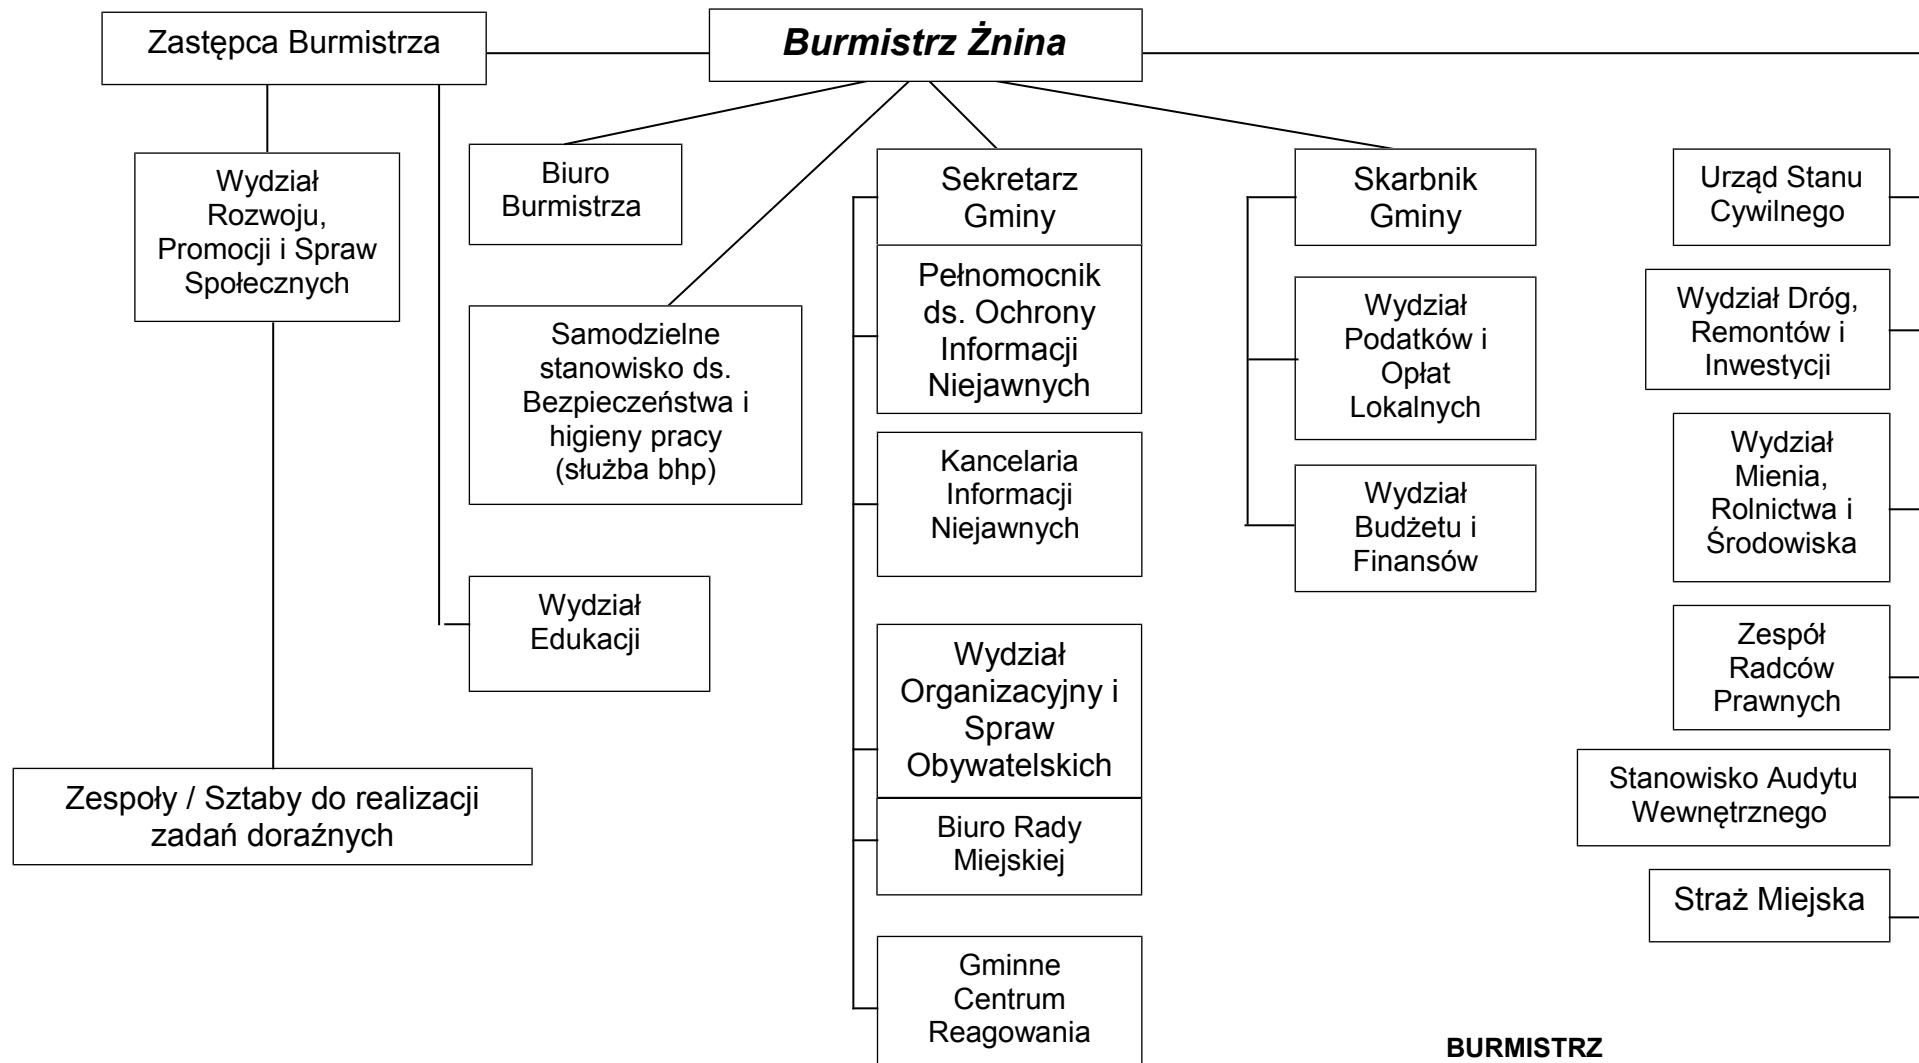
Zastępca Burmistrza

Burmistrz Żnina

Wydział Rozwoju, Promocji i Spraw Społecznych

Biuro Burmistrza

Samodzielne stanowisko ds. Bezpieczeństwa i higieny pracy (służba bhp)

Wydział Edukacji

Zespoły / Sztaby do realizacji zadań doraźnych

Sekretarz Gminy

Pełnomocnik ds. Ochrony Informacji Niejawnych

Kancelaria Informacji Niejawnych

Wydział Organizacyjny i Spraw Obywatelskich

Biuro Rady Miejskiej

Gminne Centrum Reagowania

Skarbnik Gminy

Wydział Podatków i Opłat Lokalnych

Wydział Budżetu i Finansów

Urząd Stanu Cywilnego

Wydział Dróg, Remontów i Inwestycji

Wydział Mienia, Rolnictwa i Środowiska

Zespół Radców Prawnych

Stanowisko Audytu Wewnętrznego

Straż Miejska

BURMISTRZ